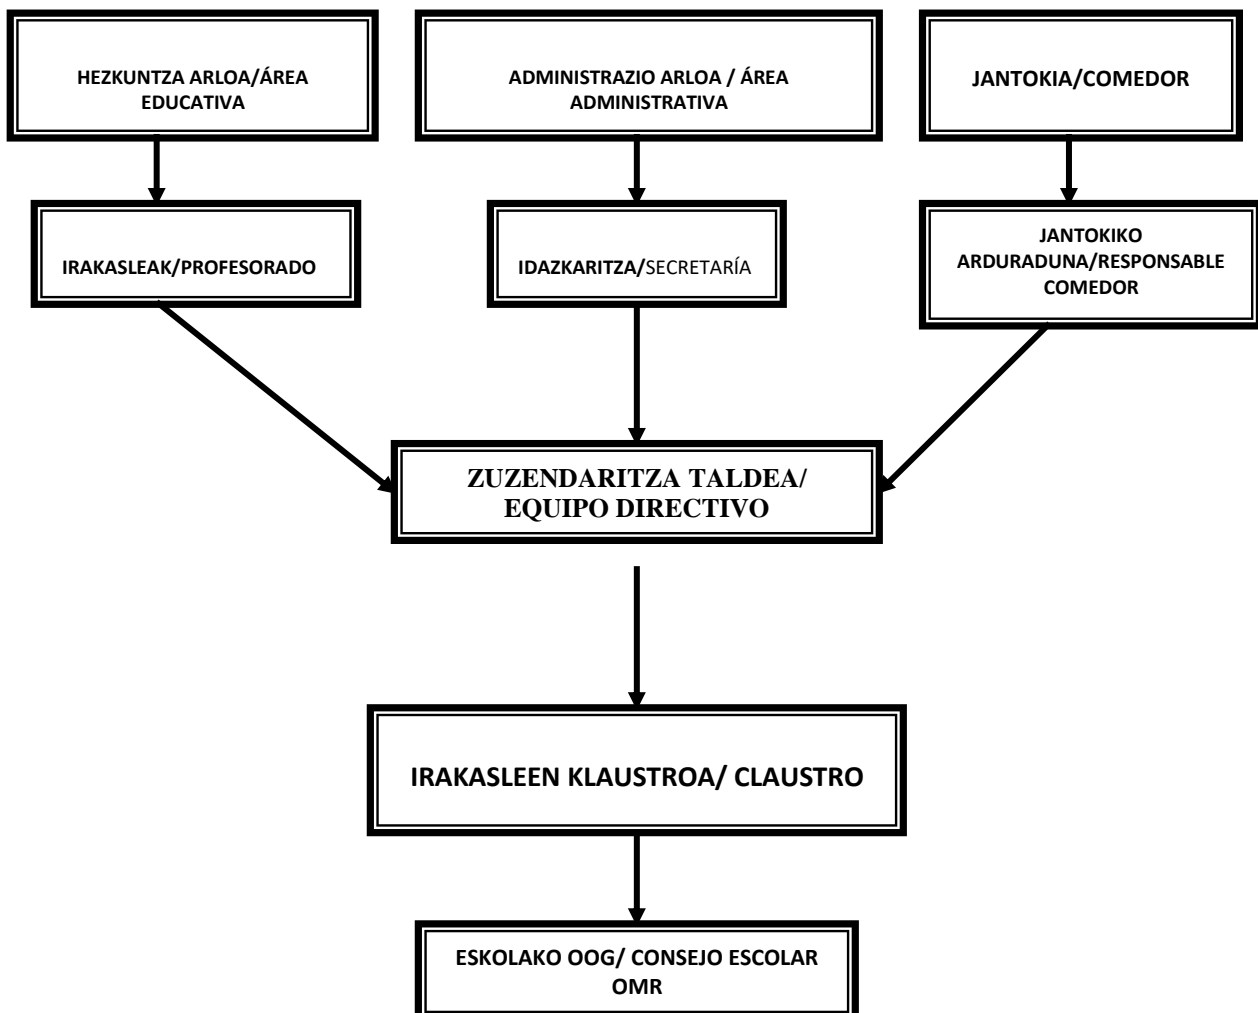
HEZKUNTZA ARLOA/ÁREA EDUCATIVA

ADMINISTRAZIO ARLOA / ÁREA ADMINISTRATIVA

JANTOKIA/COMEDOR

IRAKASLEAK/PROFESORADO

IDAZKARITZA/SECRETARÍA

JANTOKIKO ARDURADUNA/RESPONSABLE COMEDOR

ZUZENDARITZA TALDEA/ EQUIPO DIRECTIVO

IRAKASLEEN KLAUSTROA/ CLAUSTRO

ESKOLAKO OOG/ CONSEJO ESCOLAR OMR